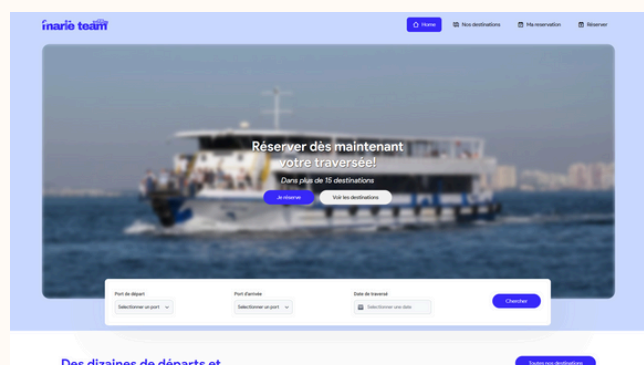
marie team

Home
Nos destinations
Ma reservation
Réserver

Réserver dès maintenant votre traversée!

Dans plus de 15 destinations

Je réserve
Voir les destinations

Port de départ
Selectionner un port

Port d'arrivée
Selectionner un port

Date de traversé
Selectionner une date

Chercher

Des dizaines de départs et

Toutes nos destinations